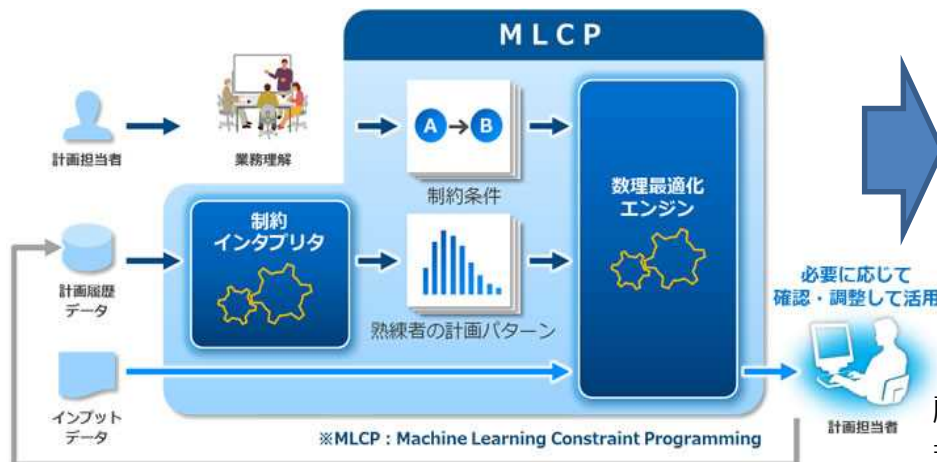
MLCP

計画担当者

業務理解

A → B

制約条件

数理最適化
エンジン

計画履歴
データ

制約
インタプリタ

熟練者の計画パターン

必要に応じて
確認・調整して活用

インプット
データ

計画担当者

※MLCP：Machine Learning Constraint Programming